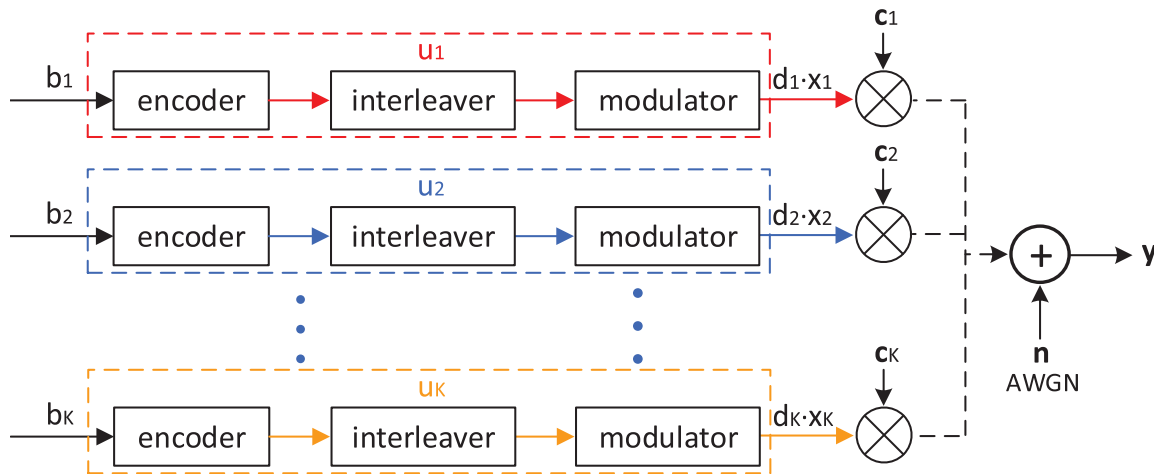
$\mathbf{c}_1$

$u_1$

$b_1$ encoder interleaver modulator $d_1 \cdot x_1$

$\mathbf{c}_2$

$u_2$

$b_2$ encoder interleaver modulator $d_2 \cdot x_2$

$+$ $\mathbf{y}$

$\mathbf{c}_K$

$\mathbf{n}$
AWGN

$u_K$

$b_K$ encoder interleaver modulator $d_K \cdot x_K$